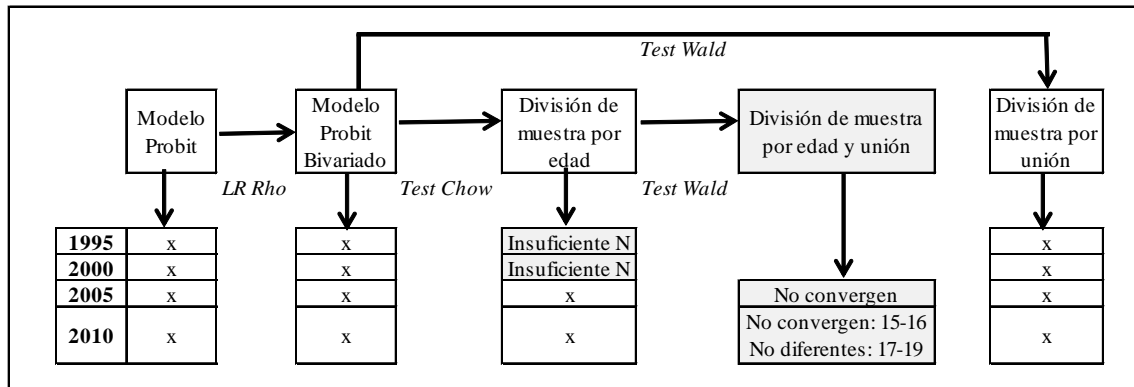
Test Wald

Modelo Probit

LR Rho

Modelo Probit Bivariado

Test Chow

División de muestra por edad

Test Wald

División de muestra por edad y unión

División de muestra por unión

| 1995 | x |
|---|---|
| 2000 | x |
| 2005 | x |
| 2010 | x |

| x |
|---|
| x |
| x |
| x |

| Insuficiente N |
|---|
| Insuficiente N |
| x |
| x |

| No convergen |
|---|
| No convergen: 15-16 No diferentes: 17-19 |

| x |
|---|
| x |
| x |
| x |